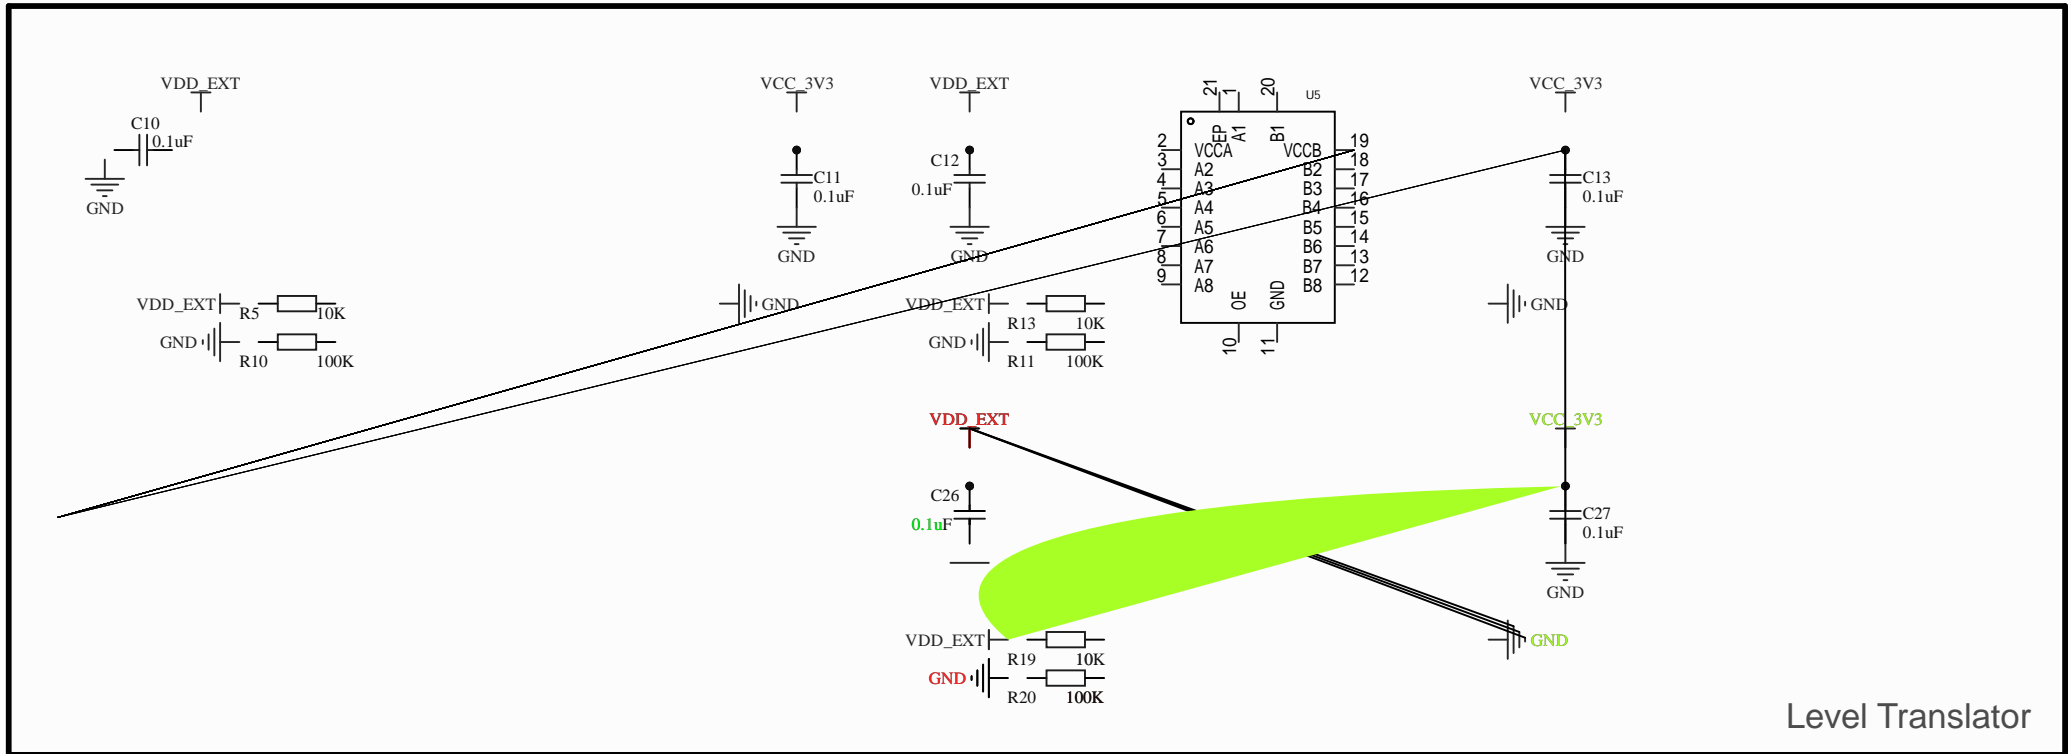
VDD_EXT
C10
0.1uF
GND

VCC_3V3
C11
0.1uF
GND

VDD_EXT
C12
0.1uF
GND

21 1 20
U5
EP A1 B1
2 VCCA
3 A2
4 A3
5 A4
6 A5
7 A6
8 A7
9 A8
VCCB 19
B2 18
B3 17
B4 16
B5 15
B6 14
B7 13
B8 12
OE GND
10 11

VCC_3V3
C13
0.1uF
GND

VDD_EXT R5 10K
GND R10 100K

GND

VDD_EXT R13 10K
GND R11 100K

GND

VDD_EXT
C26
0.1uF

VCC_3V3
C27
0.1uF
GND

VDD_EXT R19 10K
GND R20 100K

GND

Level Translator